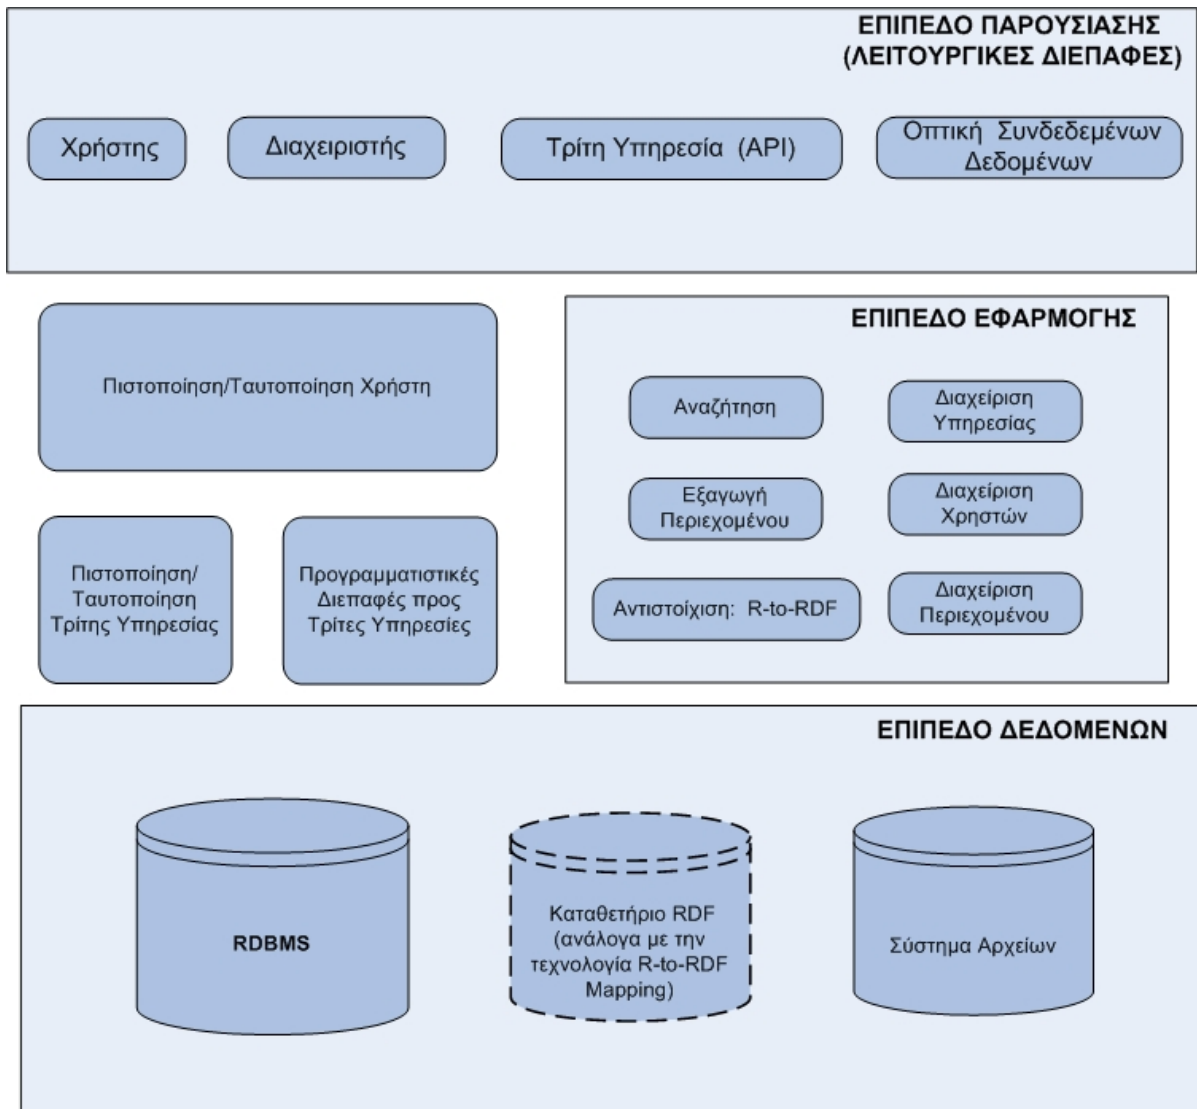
ΕΠΙΠΕΔΟ ΠΑΡΟΥΣΙΑΣΗΣ (ΛΕΙΤΟΥΡΓΙΚΕΣ ΔΙΕΠΑΦΕΣ)

Χρήστης

Διαχειριστής

Τρίτη Υπηρεσία (API)

Οπτική Συνδεδεμένων Δεδομένων

Πιστοποίηση/Ταυτοποίηση Χρήστη

Πιστοποίηση/ Ταυτοποίηση Τρίτης Υπηρεσίας

Προγραμματιστικές Διεπαφές προς Τρίτες Υπηρεσίες

ΕΠΙΠΕΔΟ ΕΦΑΡΜΟΓΗΣ

Αναζήτηση

Διαχείριση Υπηρεσίας

Εξαγωγή Περιεχομένου

Διαχείριση Χρηστών

Αντιστοίχιση: R-to-RDF

Διαχείριση Περιεχομένου

ΕΠΙΠΕΔΟ ΔΕΔΟΜΕΝΩΝ

RDBMS

Καταθετήριο RDF (ανάλογα με την τεχνολογία R-to-RDF Mapping)

Σύστημα Αρχείων